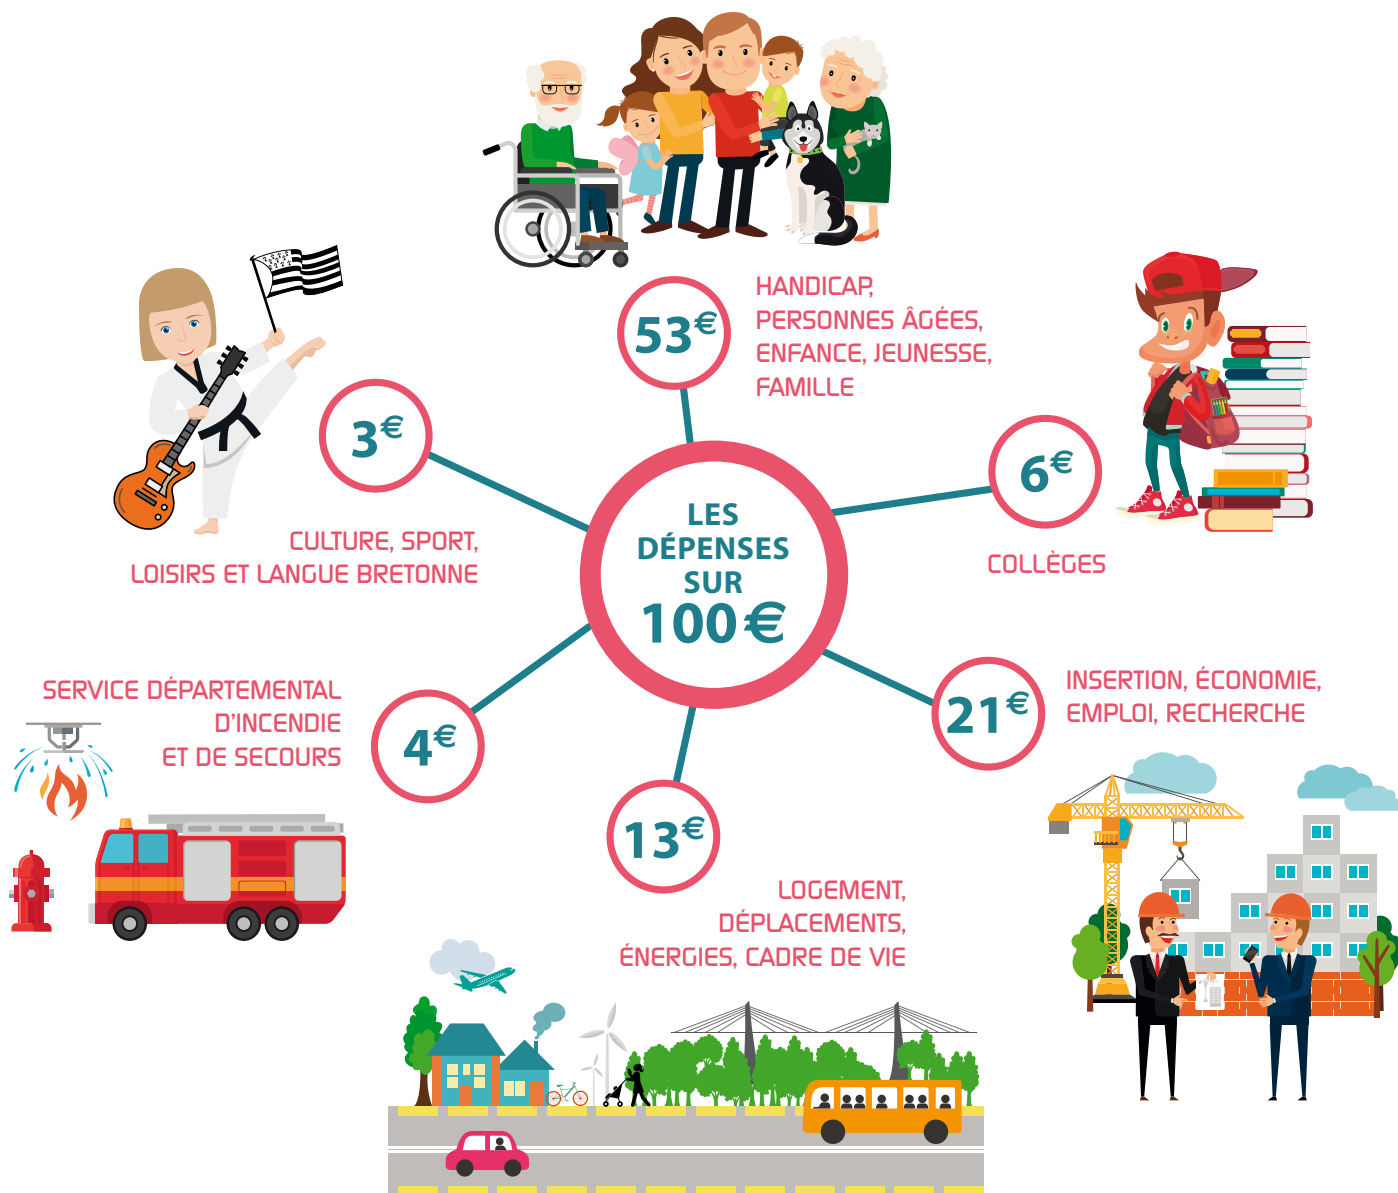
53€

HANDICAP, PERSONNES ÂGÉES, ENFANCE, JEUNESSE, FAMILLE

3€

CULTURE, SPORT, LOISIRS ET LANGUE BRETONNE

LES DÉPENSES SUR 100€

6€

COLLÈGES

SERVICE DÉPARTEMENTAL D'INCENDIE ET DE SECOURS

4€

21€

INSERTION, ÉCONOMIE, EMPLOI, RECHERCHE

13€

LOGEMENT, DÉPLACEMENTS, ÉNERGIES, CADRE DE VIE